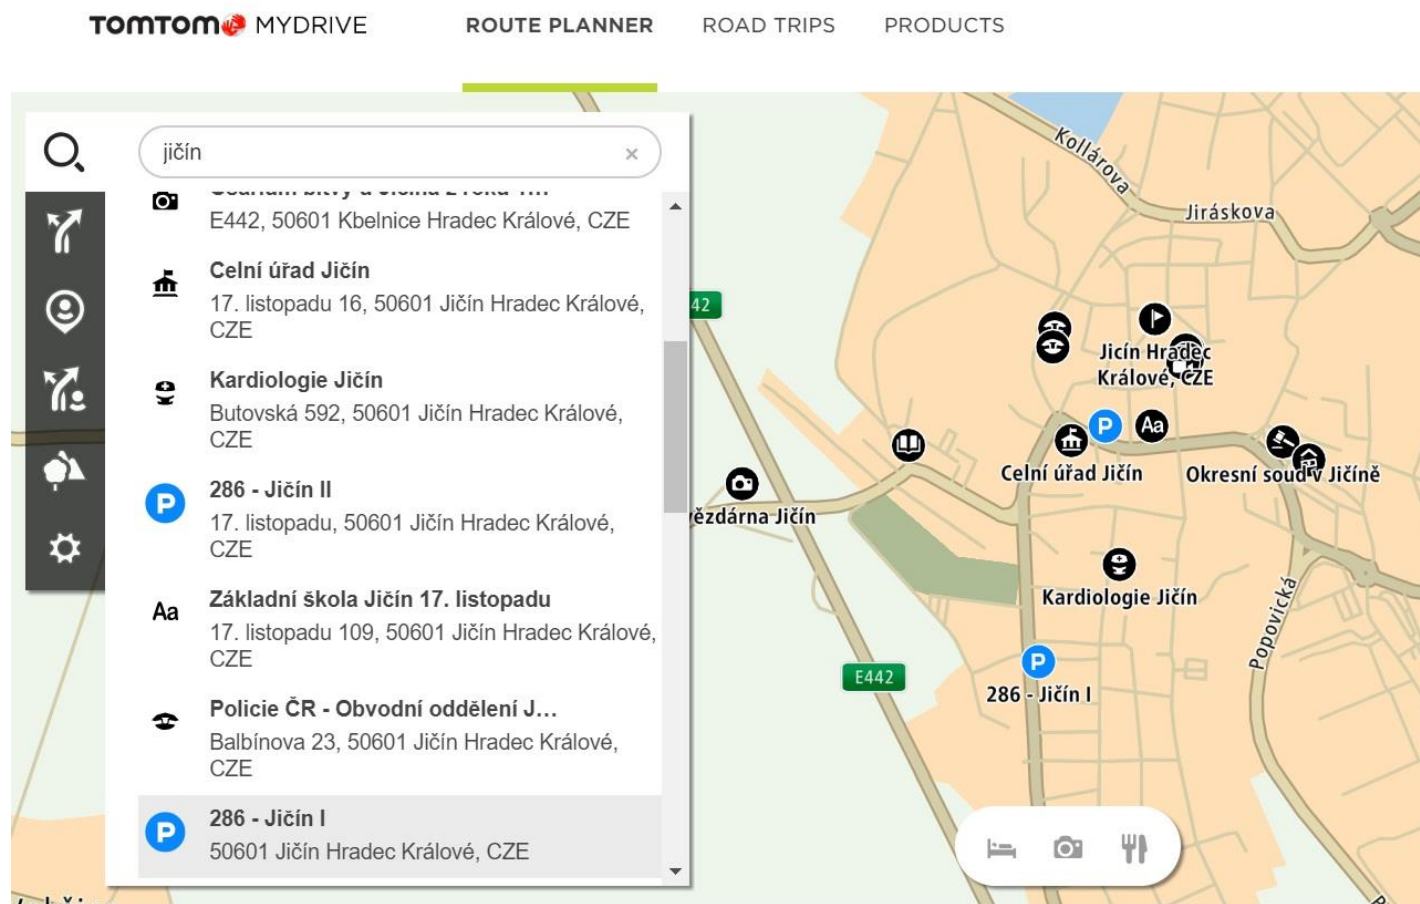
TOMTOM MYDRIVE ROUTE PLANNER ROAD TRIPS PRODUCTS

jičín ×

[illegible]
E442, 50601 Kbelnice Hradec Králové, CZE

Celní úřad Jičín
17. listopadu 16, 50601 Jičín Hradec Králové, CZE

Kardiologie Jičín
Butovská 592, 50601 Jičín Hradec Králové, CZE

286 - Jičín II
17. listopadu, 50601 Jičín Hradec Králové, CZE

Aa
Základní škola Jičín 17. listopadu
17. listopadu 109, 50601 Jičín Hradec Králové, CZE

Policie ČR - Obvodní oddělení J...
Balbínova 23, 50601 Jičín Hradec Králové, CZE

286 - Jičín I
50601 Jičín Hradec Králové, CZE

Kollárova
Jiráskova
42
Jičín Hradec Králové, CZE
Aa
Celní úřad Jičín
Okresní soud v Jičíně
ězdárna Jičín
Kardiologie Jičín
Popovická
E442
286 - Jičín I